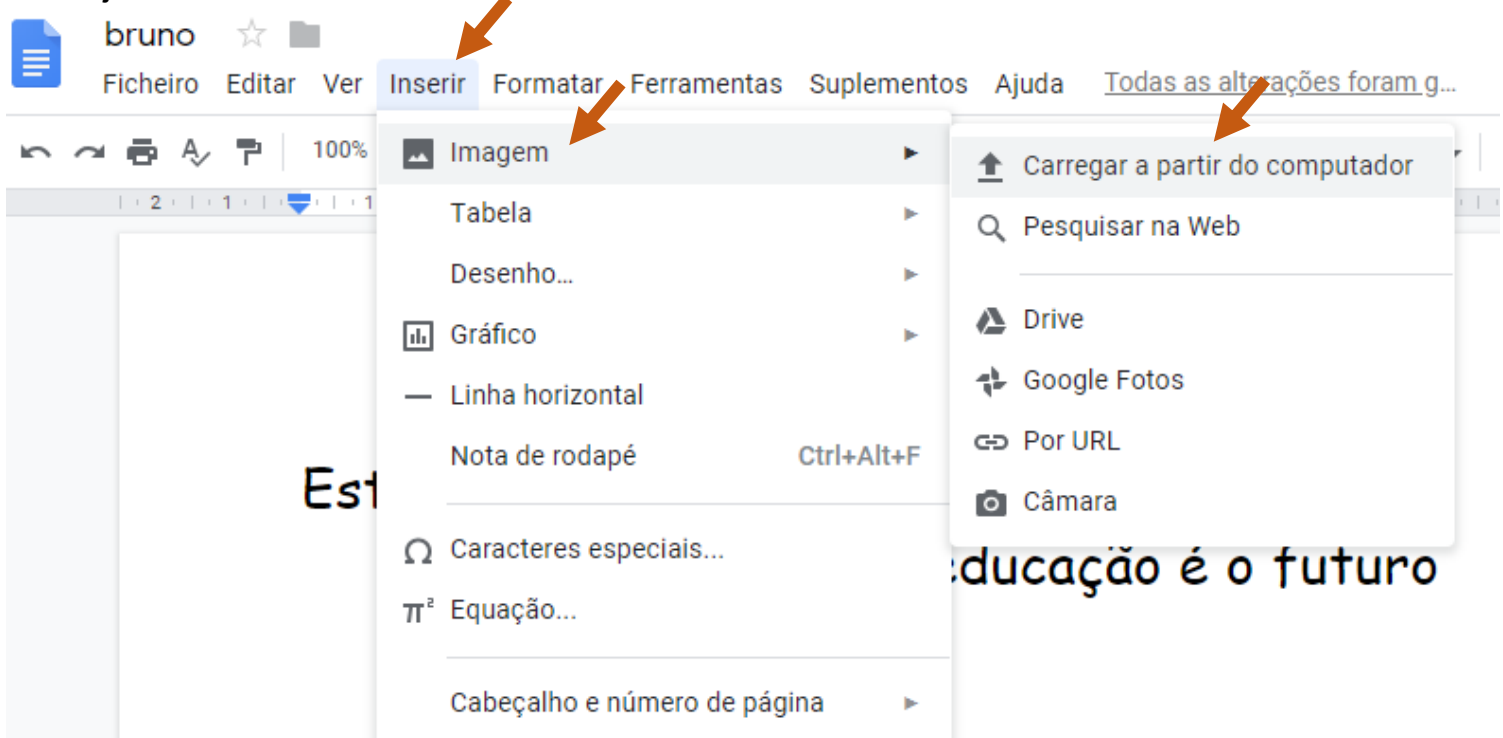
bruno

Ficheiro Editar Ver Inserir Formatar Ferramentas Suplementos Ajuda Todas as alterações foram g...

100%

2 1 1

Imagem
Tabela
Desenho...
Gráfico
Linha horizontal
Nota de rodapé Ctrl+Alt+F
Caracteres especiais...
$\pi^2$ Equação...
Cabeçalho e número de página

Carregar a partir do computador
Pesquisar na Web
Drive
Google Fotos
Por URL
Câmara

Est

educação é o futuro